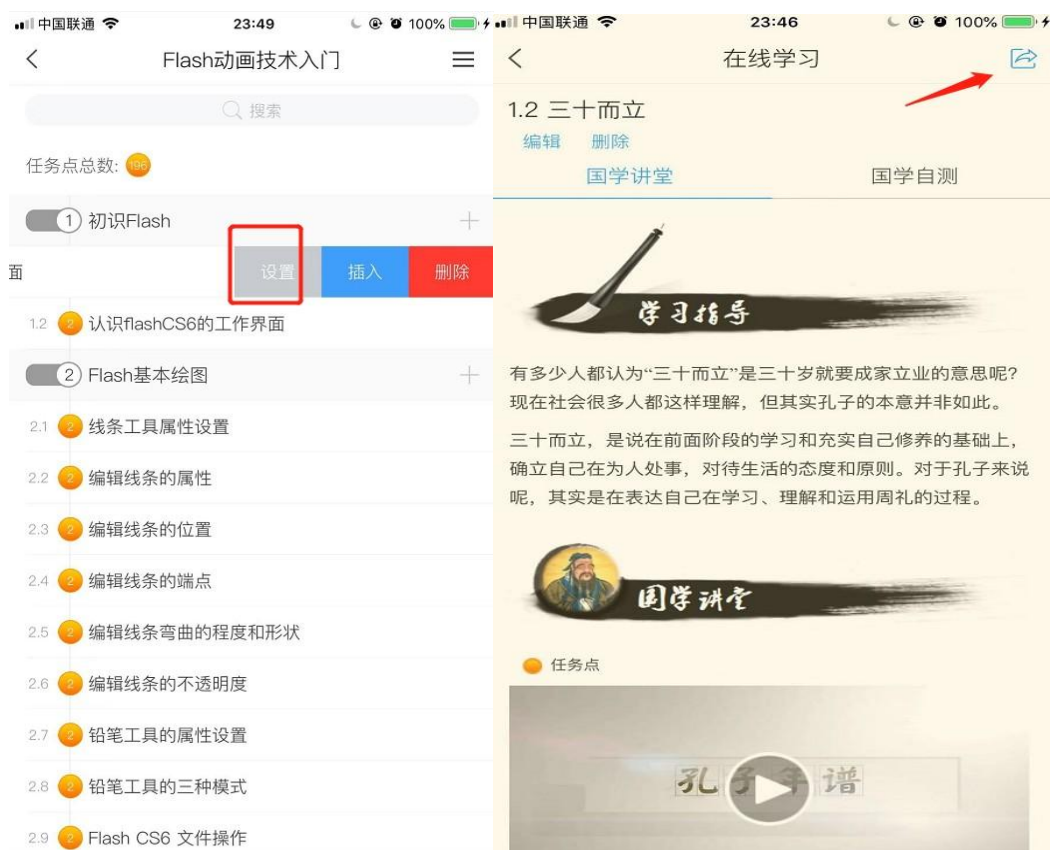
中国联通 23:49 100%

Flash动画技术入门

搜索

任务点总数: 106

1 初识Flash

面 设置 插入 删除

1.2 2 认识flashCS6的工作界面

2 Flash基本绘图

2.1 2 线条工具属性设置

2.2 2 编辑线条的属性

2.3 2 编辑线条的位置

2.4 2 编辑线条的端点

2.5 2 编辑线条弯曲的程度和形状

2.6 2 编辑线条的不透明度

2.7 2 铅笔工具的属性设置

2.8 2 铅笔工具的三种模式

2.9 2 Flash CS6 文件操作

中国联通 23:46 100%

在线学习

1.2 三十而立

编辑 删除

国学讲堂 国学自测

学习指导

有多少人都认为“三十而立”是三十岁就要成家立业的意思呢？现在社会很多人都这样理解，但其实孔子的本意并非如此。

三十而立，是说在前面阶段的学习和充实自己修养的基础上，确立自己在为人处事，对待生活的态度和原则。对于孔子来说呢，其实是在表达自己在学习、理解和运用周礼的过程。

国学讲堂

任务点

孔子年谱